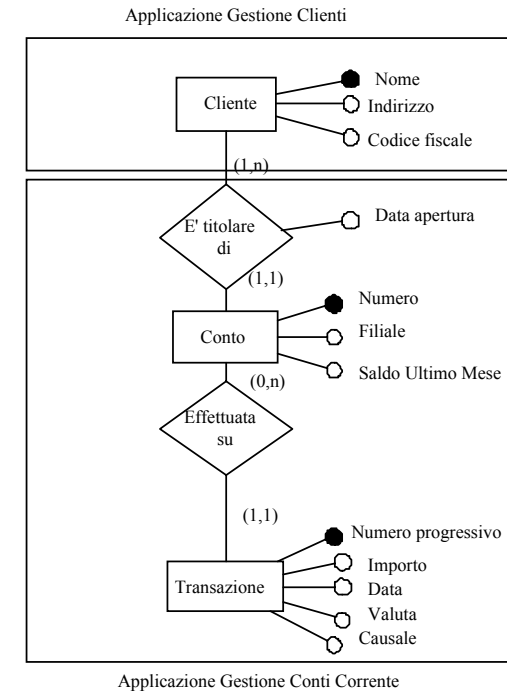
Applicazione Gestione Clienti

Cliente

Nome

Indirizzo

Codice fiscale

(1,n)

E' titolare di

Data apertura

(1,1)

Conto

Numero

Filiale

Saldo Ultimo Mese

(0,n)

Effettuata su

(1,1)

Transazione

Numero progressivo

Importo

Data

Valuta

Causale

Applicazione Gestione Conti Corrente